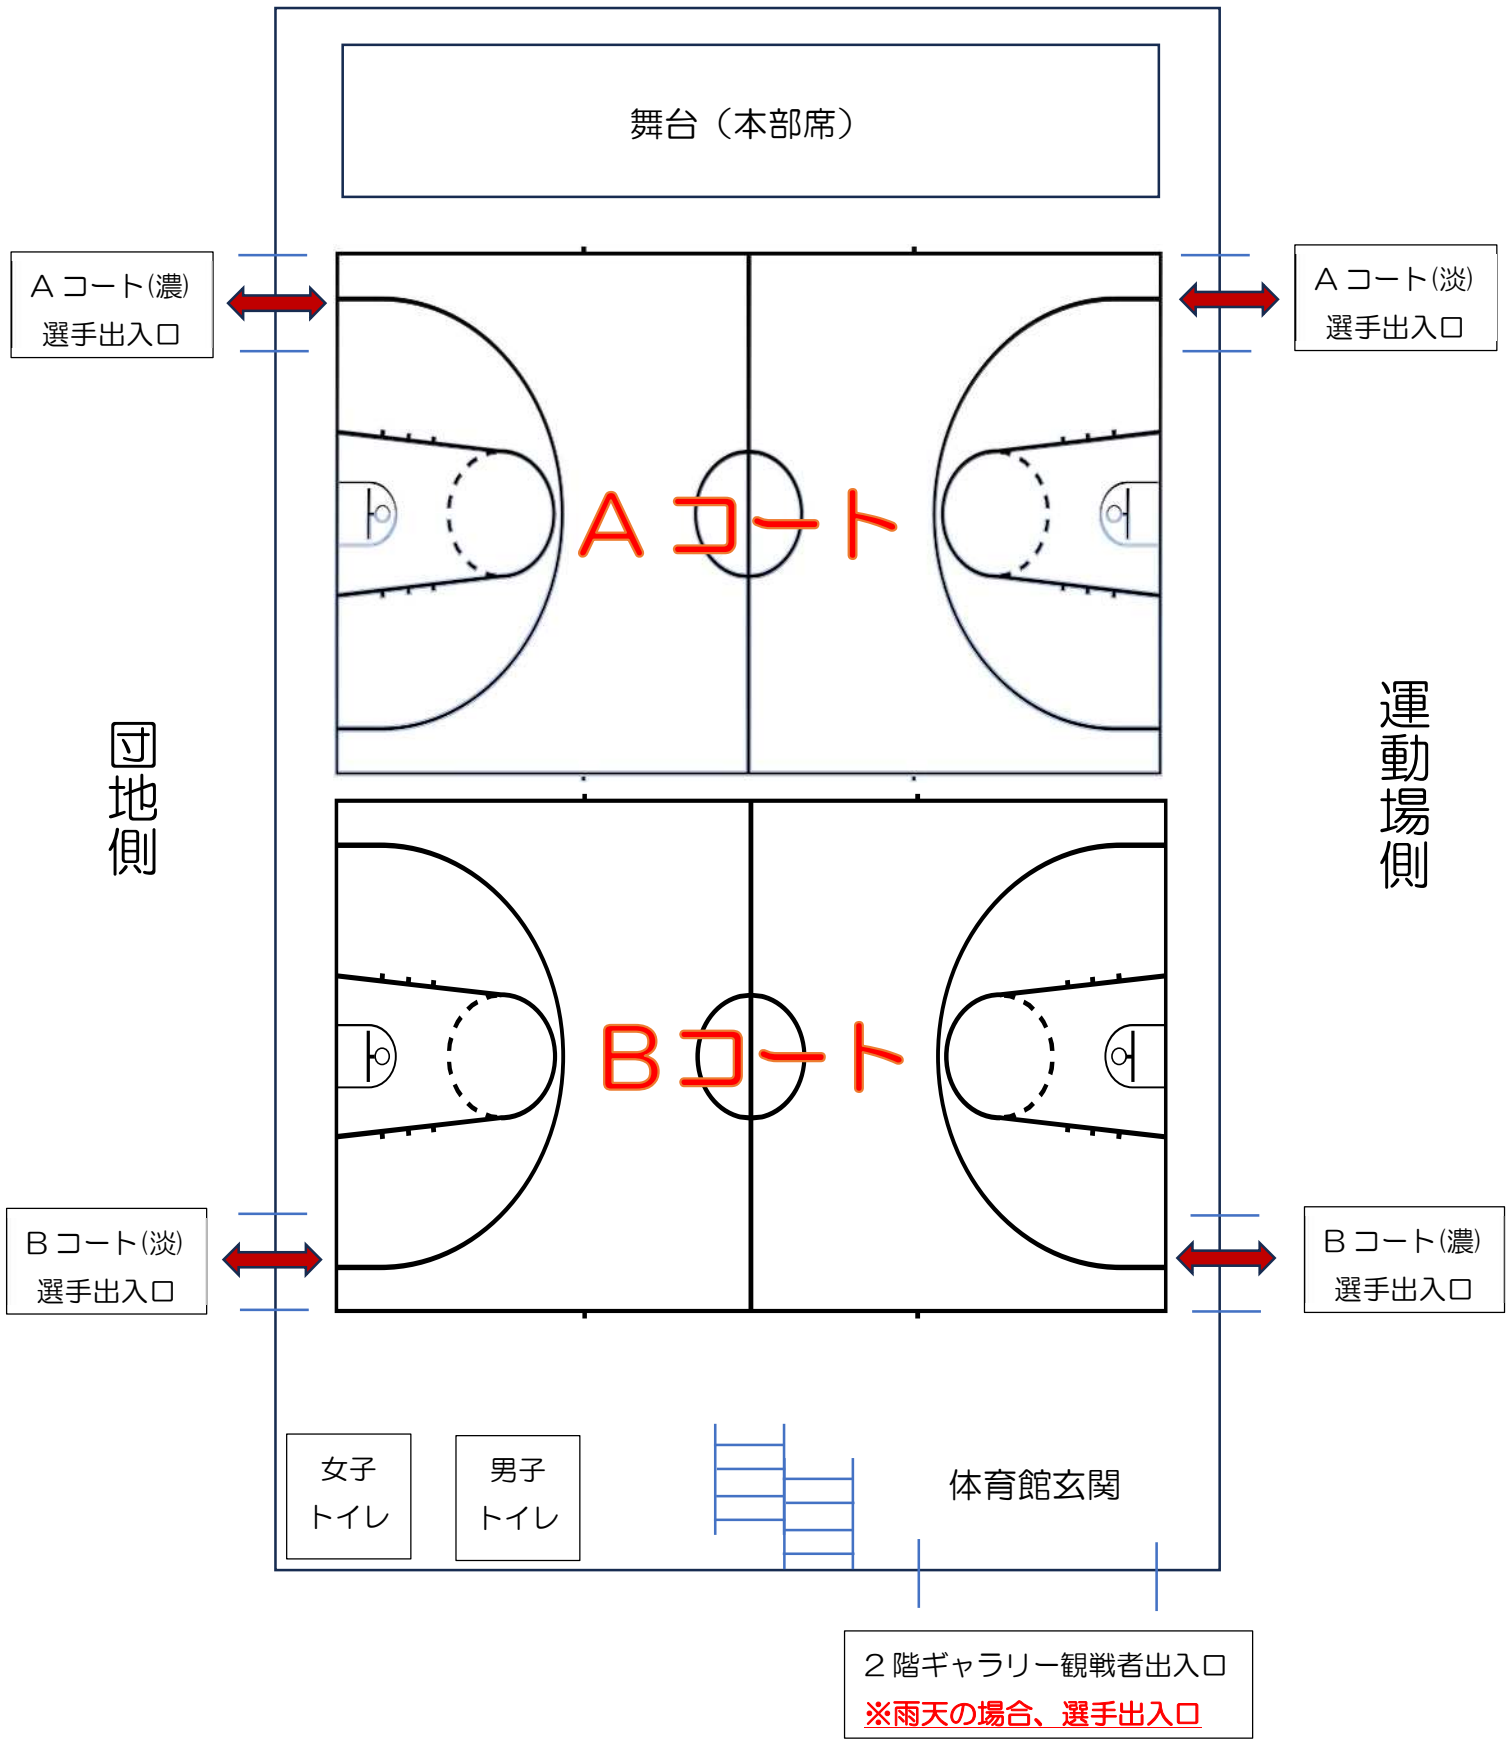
舞台（本部席）

Ａコート(濃)
選手出入口

Ａコート(淡)
選手出入口

Ａコート

団地側

運動場側

Ｂコート

Ｂコート(淡)
選手出入口

Ｂコート(濃)
選手出入口

女子
トイレ

男子
トイレ

体育館玄関

２階ギャラリー観戦者出入口
※雨天の場合、選手出入口